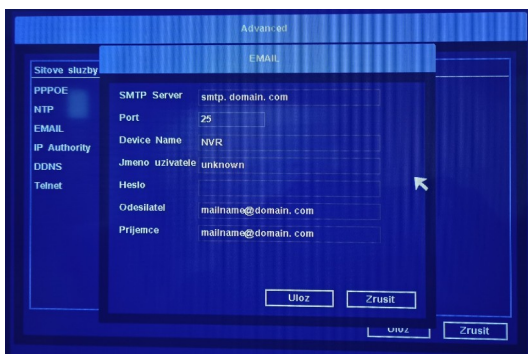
Advanced

Sitove sluzby
PPPOE
NTP
EMAIL
IP Authority
DDNS
Telnet

EMAIL

SMTP Server smtp. domain. com
Port 25
Device Name NVR
Jmeno uzivatele unknown
Heslo
Odesilatel mailname@domain. com
Prijemce mailname@domain. com

Uloz
Zrusit

Uloz
Zrusit